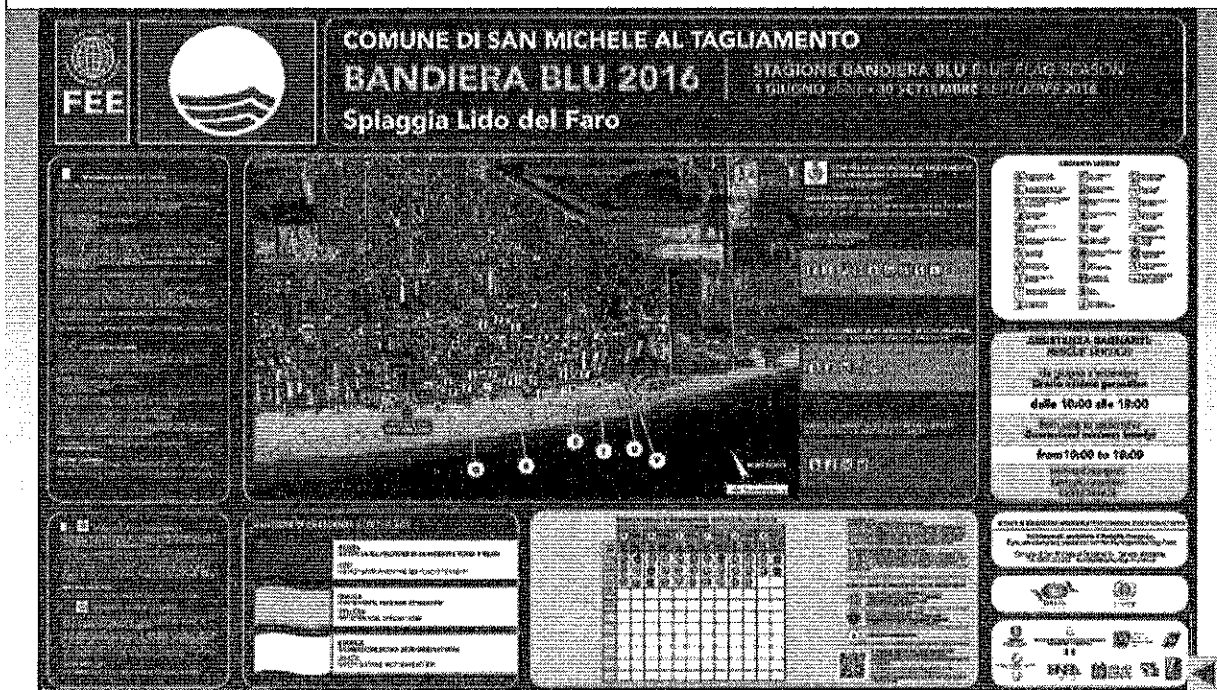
FEE

COMUNE DI SAN MICHELE AL TAGLIAMENTO
BANDIERA BLU 2016
STAGIONE BANDIERA BLU BLUE FLAG SEASON
1 GIUGNO JUNE - 30 SETTEMBRE SEPTEMBER 2016
Spiaggia Lido del Faro

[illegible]

ASSISTENZA BAGNANTI
RESCUE SERVICE

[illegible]
dalle 10:00 alle 18:00
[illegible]
from 10:00 to 18:00

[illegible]